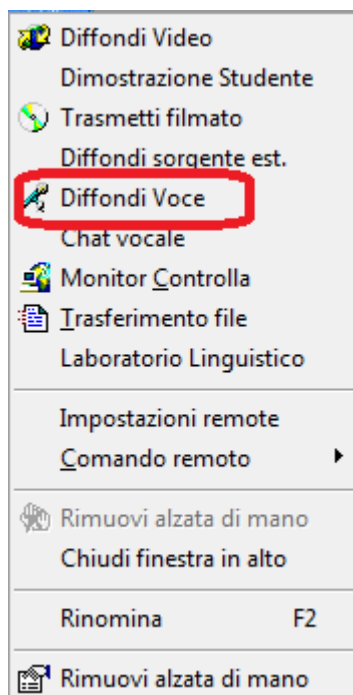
Diffondi Video
Dimostrazione Studente
Trasmetti filmato
Diffondi sorgente est.
Diffondi Voce
Chat vocale
Monitor Controlla
Trasferimento file
Laboratorio Linguistico

Impostazioni remote
Comando remoto

Rimuovi alzata di mano
Chiudi finestra in alto

Rinomina F2

Rimuovi alzata di mano